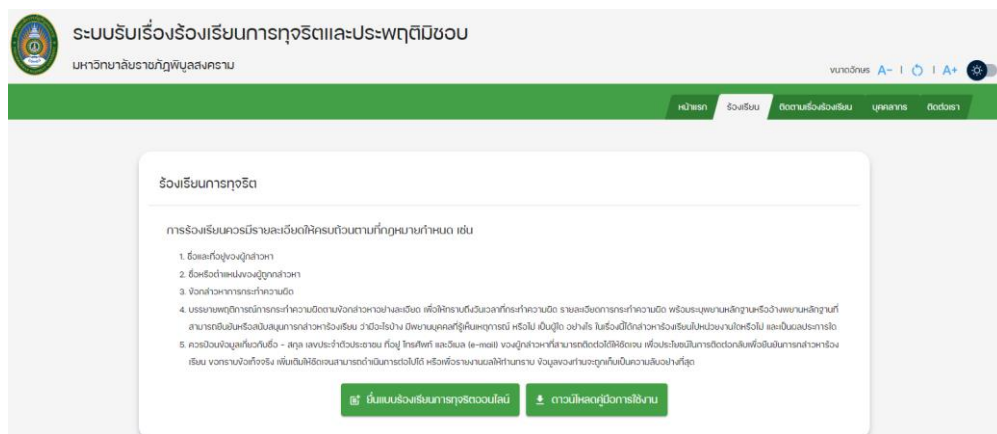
ระบบรับเรื่องร้องเรียนการทุจริตและประพฤติมิชอบ
มหาวิทยาลัยราชภัฏพิบูลสงคราม

ขนาดอักษร A- | ↻ | A+

หน้าแรก ร้องเรียน ติดตามเรื่องร้องเรียน บุคลากร ติดต่อเรา

ร้องเรียนการทุจริต

การร้องเรียนควรมีรายละเอียดให้ครบถ้วนตามที่กฎหมายกำหนด เช่น

1. ชื่อและที่อยู่ของผู้กล่าวหา
2. ชื่อหรือตำแหน่งของผู้ถูกกล่าวหา
3. ข้อกล่าวหาการกระทำความผิด
4. บรรยายพฤติการณ์การกระทำความผิดตามข้อกล่าวหาอย่างละเอียด เพื่อให้ทราบถึงวันเวลาที่กระทำความผิด รายละเอียดการกระทำความผิด พร้อมระบุพยานหลักฐานหรืออ้างพยานหลักฐานที่สามารถยืนยันหรือสนับสนุนการกล่าวหาร้องเรียน ว่ามีอะไรบ้าง มีพยานบุคคลที่รู้เห็นเหตุการณ์ หรือไม่ เป็นผู้ใด อย่างไร ในเรื่องนี้ได้กล่าวหาร้องเรียนไปหน่วยงานใดหรือไม่ และเป็นผลประการใด
5. ควรป้อนข้อมูลเพิ่มเติมชื่อ - สกุล เลขประจำตัวประชาชน ที่อยู่ โทรศัพท์ และอีเมล (e-mail) ของผู้กล่าวหาที่สามารถติดต่อได้ให้ชัดเจน เพื่อประโยชน์ในการติดต่อกลับเพื่อยืนยันการกล่าวหาร้องเรียน ขอทราบข้อเท็จจริง เพิ่มเติมให้ชัดเจนสามารถดำเนินการต่อไปได้ หรือเพื่อรายงานผลให้ท่านทราบ ข้อมูลของท่านจะถูกเก็บเป็นความลับอย่างที่สุด

ยื่นแบบร้องเรียนการทุจริตออนไลน์
ดาวน์โหลดคู่มือการใช้งาน